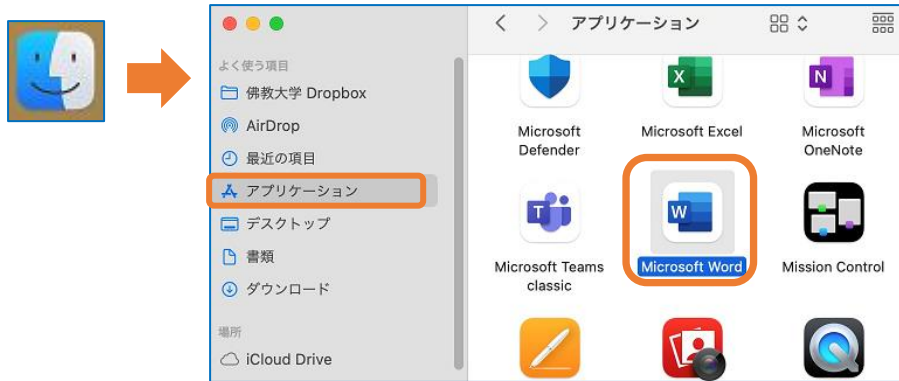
アプリケーション

よく使う項目

佛教大学 Dropbox

AirDrop

最近の項目

アプリケーション

デスクトップ

書類

ダウンロード

場所

iCloud Drive

Microsoft Defender

Microsoft Excel

Microsoft OneNote

Microsoft Teams classic

Microsoft Word

Mission Control